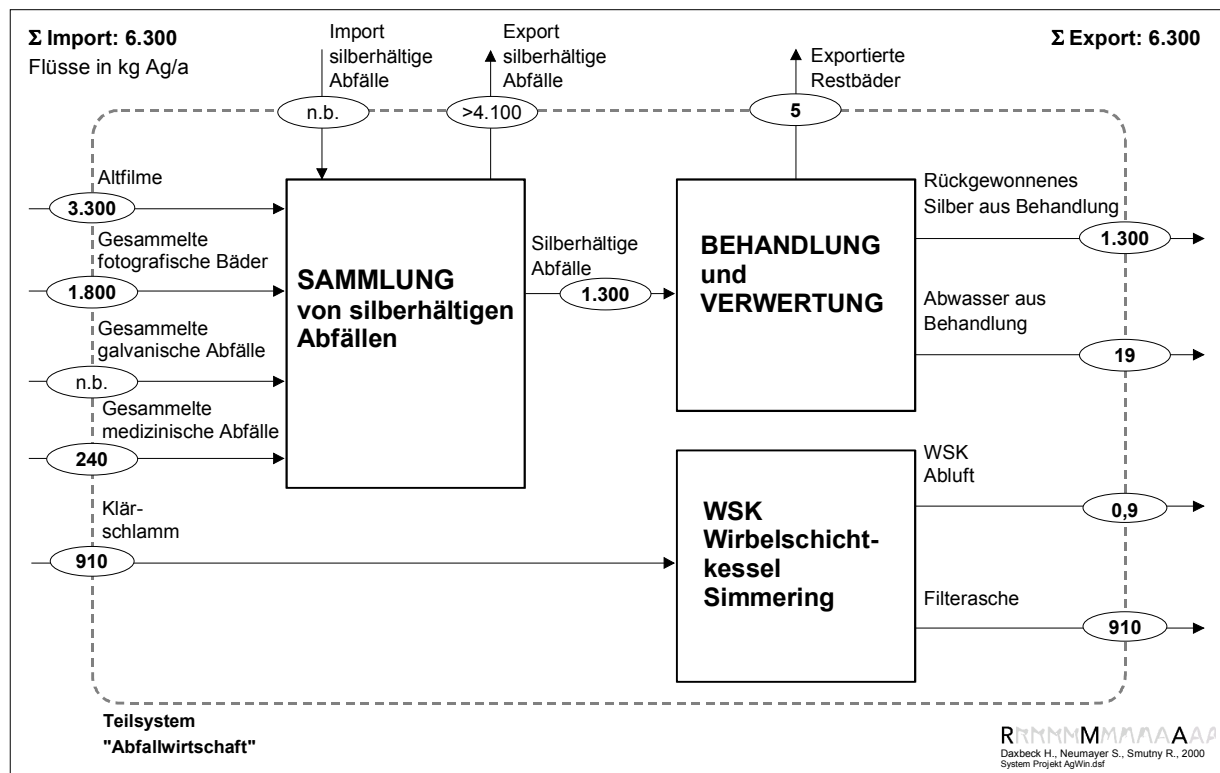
Σ Import: 6.300
Flüsse in kg Ag/a

Import silberhältige Abfälle

n.b.

Export silberhältige Abfälle

>4.100

Exportierte Restbäder

5

Σ Export: 6.300

Altfilme

3.300

Gesammelte fotografische Bäder

1.800

Gesammelte galvanische Abfälle

n.b.

Gesammelte medizinische Abfälle

240

Klärschlamm

910

SAMMLUNG von silberhältigen Abfällen

Silberhältige Abfälle

1.300

BEHANDLUNG und VERWERTUNG

Rückgewonnenes Silber aus Behandlung

1.300

Abwasser aus Behandlung

19

WSK Wirbelschichtkessel Simmering

WSK Abluft

0,9

Filterasche

910

Teilsystem "Abfallwirtschaft"

RMMMMMMAAA
Daxbeck H., Neumayer S., Smutny R., 2000
System Projekt AgWin.dsf